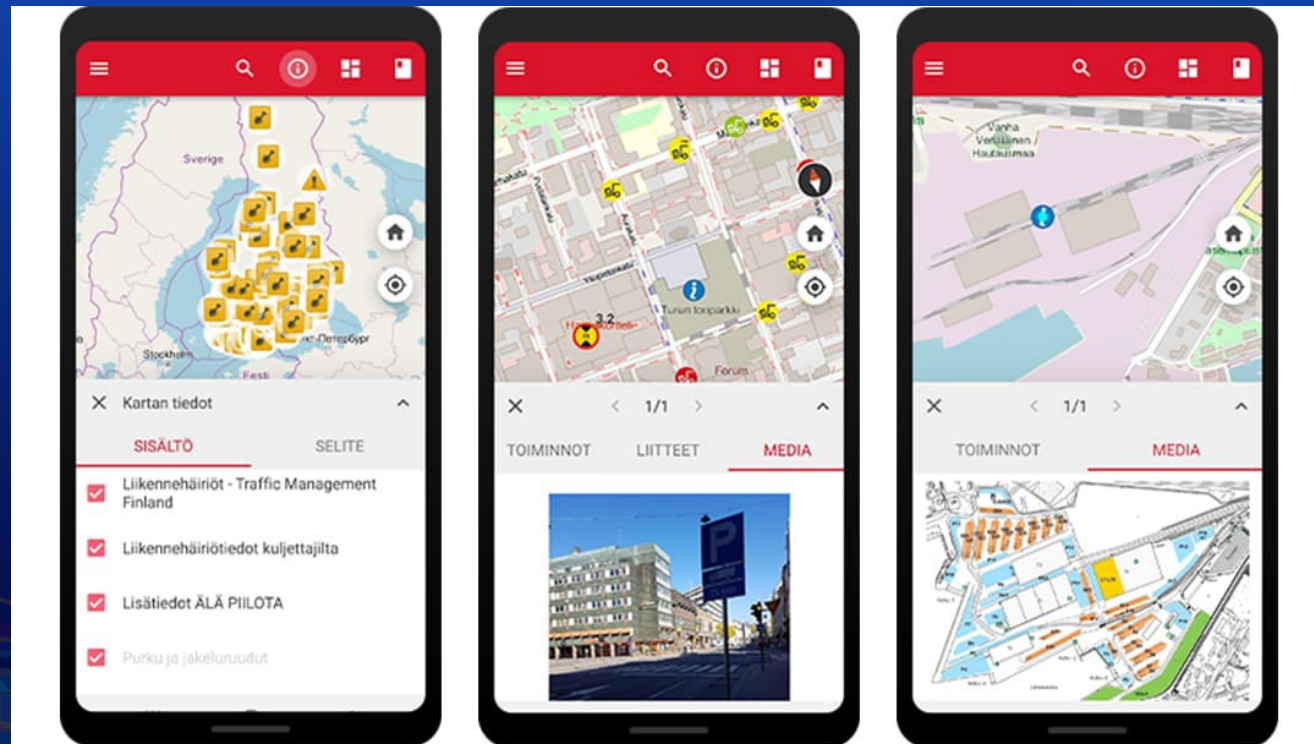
Sverige

Stockholm

Eesti

Санкт-Петербург

Kartan tiedot

SISÄLTÖ

SELITE

Liikennehäiriöt - Traffic Management Finland

Liikennehäiriötiedot kuljettajilta

Lisätiedot ÄLÄ PIILOTA

Purku ja jakeluruudut

Turun toriparkki

3.2

Forum

1/1

TOIMINNOT

LIITTEET

MEDIA

Vanha Veräjänen Hautausmaa

1/1

TOIMINNOT

MEDIA